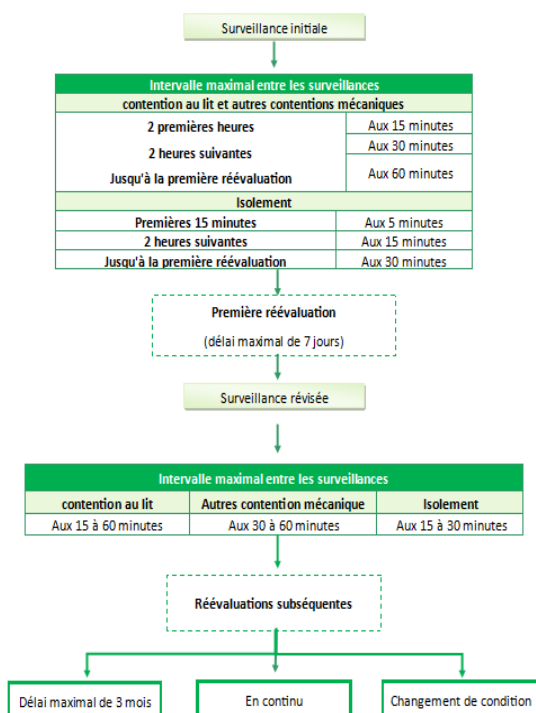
Surveillance initiale

| Intervalle maximal entre les surveillances | |
|---|---|
| contention au lit et autres contentions mécaniques | |
| 2 premières heures | Aux 15 minutes |
| 2 heures suivantes | Aux 30 minutes |
| Jusqu'à la première réévaluation | Aux 60 minutes |
| Isolement | |
| Premières 15 minutes | Aux 5 minutes |
| 2 heures suivantes | Aux 15 minutes |
| Jusqu'à la première réévaluation | Aux 30 minutes |

Première réévaluation

(délai maximal de 7 jours)

Surveillance révisée

| Intervalle maximal entre les surveillances | | |
|---|---|---|
| contention au lit | Autres contention mécanique | Isolement |
| Aux 15 à 60 minutes | Aux 30 à 60 minutes | Aux 15 à 30 minutes |

Réévaluations subséquentes

Délai maximal de 3 mois

En continu

Changement de condition